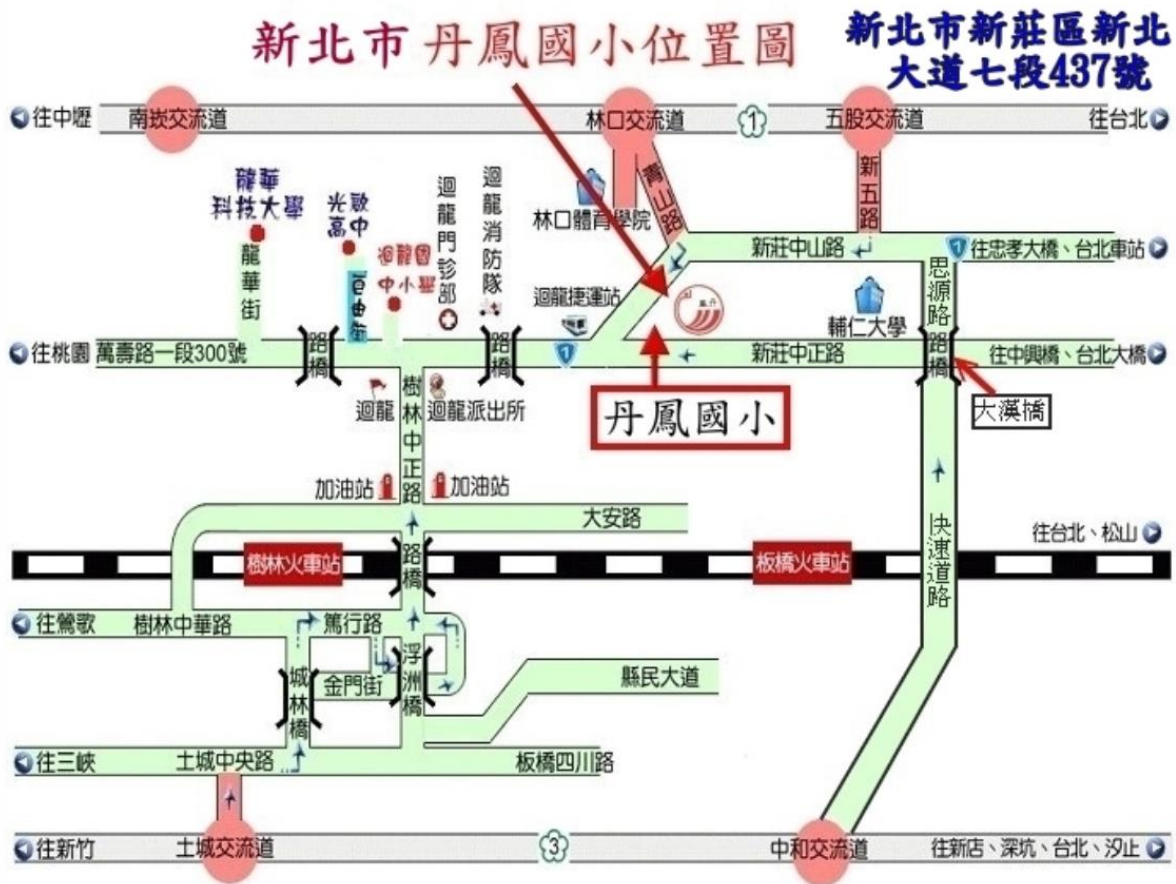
新北市 丹鳳國小位置圖

新北市新莊區新北大道七段437號

往中壢
南崁交流道
林口交流道
1
五股交流道
往台北

龍華科技大學
光啟高中
迴龍國中小學
迴龍門診部
迴龍消防隊
林口體育學院
青山路
新五路
新莊中山路
1
往忠孝大橋、台北車站
龍華街
百由街
迴龍捷運站
輔仁大學
思源路
往桃園
萬壽路一段300號
路橋
路橋
1
新莊中正路
路橋
往中興橋、台北大橋
迴龍
迴龍派出所
樹林中正路
丹鳳國小
大漢橋
加油站
加油站
大安路
快速道路
往台北、松山
樹林火車站
路橋
板橋火車站
往鶯歌
樹林中華路
篤行路
浮洲橋
城林橋
金門街
縣民大道
往三峽
土城中央路
板橋四川路
往新竹
土城交流道
3
中和交流道
往新店、深坑、台北、汐止